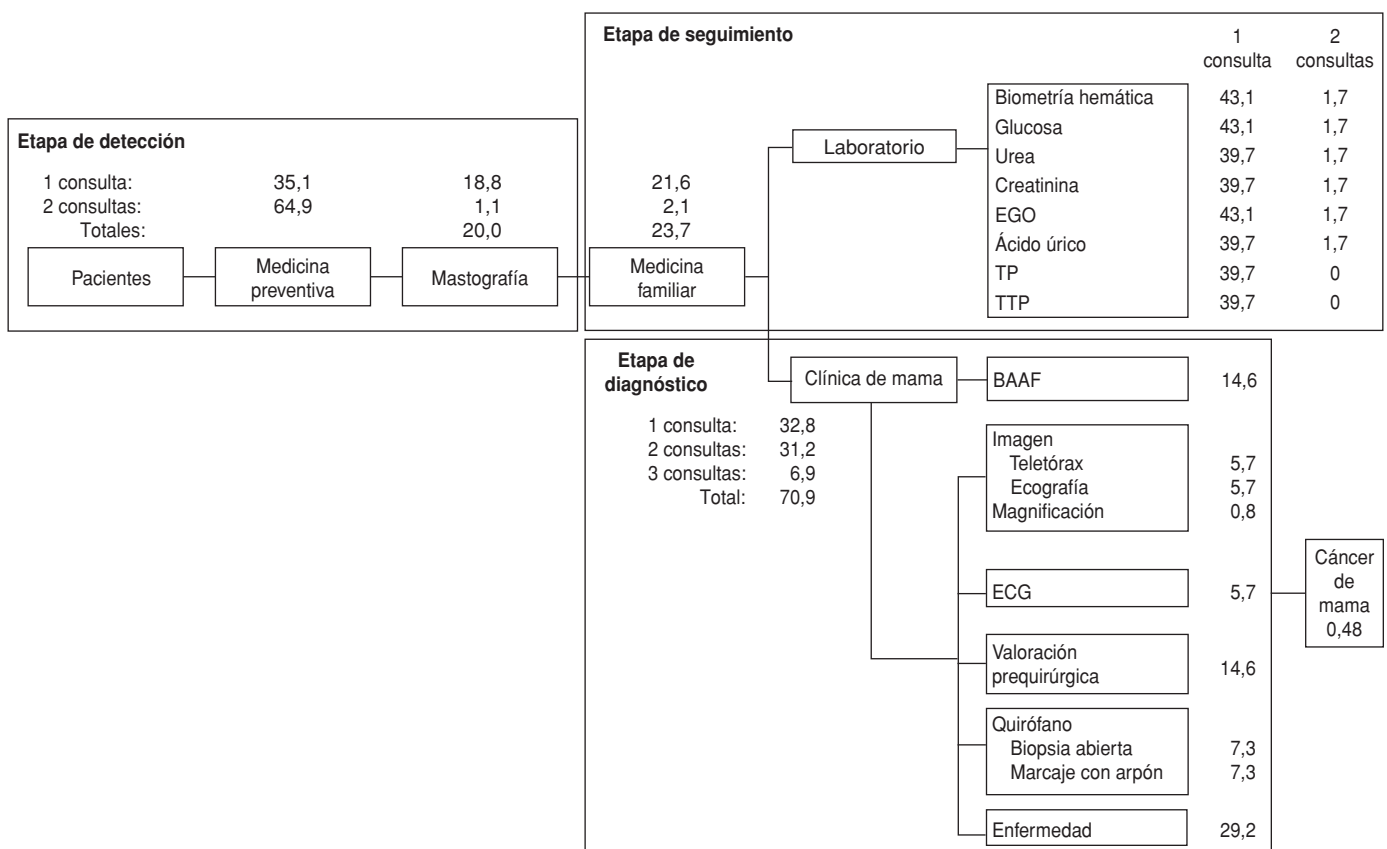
Etapa de seguimiento

| | 1 consulta | 2 consultas |
|---|---|---|
| Biometría hemática | 43,1 | 1,7 |
| Glucosa | 43,1 | 1,7 |
| Urea | 39,7 | 1,7 |
| Creatinina | 39,7 | 1,7 |
| EGO | 43,1 | 1,7 |
| Ácido úrico | 39,7 | 1,7 |
| TP | 39,7 | 0 |
| TTP | 39,7 | 0 |

Laboratorio

Etapa de detección

| | | | |
|---|---|---|---|
| 1 consulta: | 35,1 | 18,8 | 21,6 |
| 2 consultas: | 64,9 | 1,1 | 2,1 |
| Totales: | | 20,0 | 23,7 |

Pacientes

Medicina preventiva

Mastografía

Medicina familiar

Etapa de diagnóstico

1 consulta: 32,8
2 consultas: 31,2
3 consultas: 6,9
Total: 70,9

Clínica de mama

BAAF 14,6

Imagen
Teletórax 5,7
Ecografía 5,7
Magnificación 0,8

ECG 5,7

Valoración prequirúrgica 14,6

Quirófano
Biopsia abierta 7,3
Marcaje con arpón 7,3

Enfermedad 29,2

Cáncer de mama 0,48